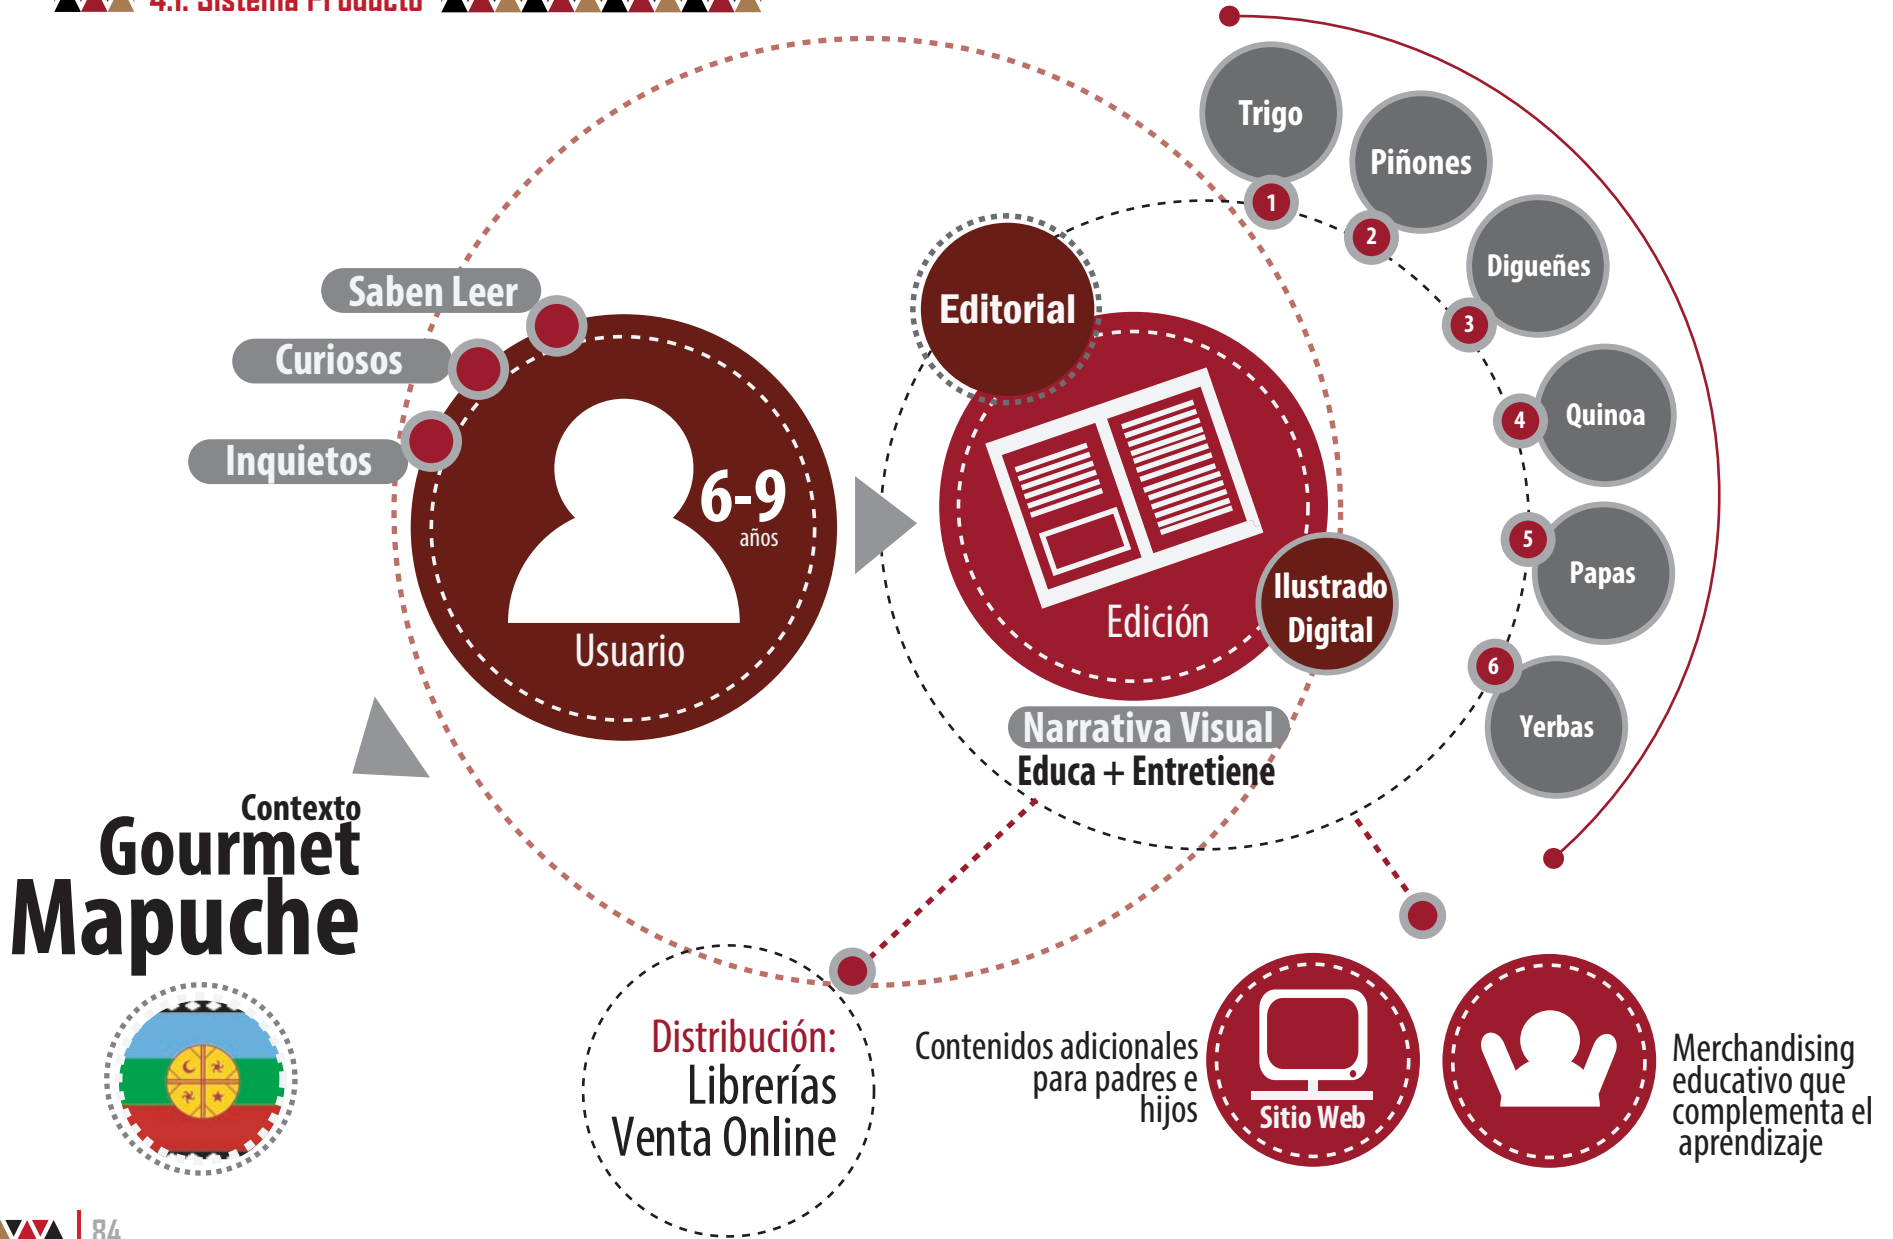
4.1. Sistema Producto

Trigo
1
Piñones
2
Digueñes
3
4
Quinoa
5
Papas
6
Yerbas

Saben Leer
Curiosos
Inquietos

6-9
años
Usuario

Editorial
Edición
Ilustrado
Digital
Narrativa Visual
Educa + Entretiene

Contexto
Gourmet
Mapuche

Distribución:
Librerías
Venta Online

Contenidos adicionales para padres e hijos

Sitio Web

Merchandising educativo que complementa el aprendizaje

84